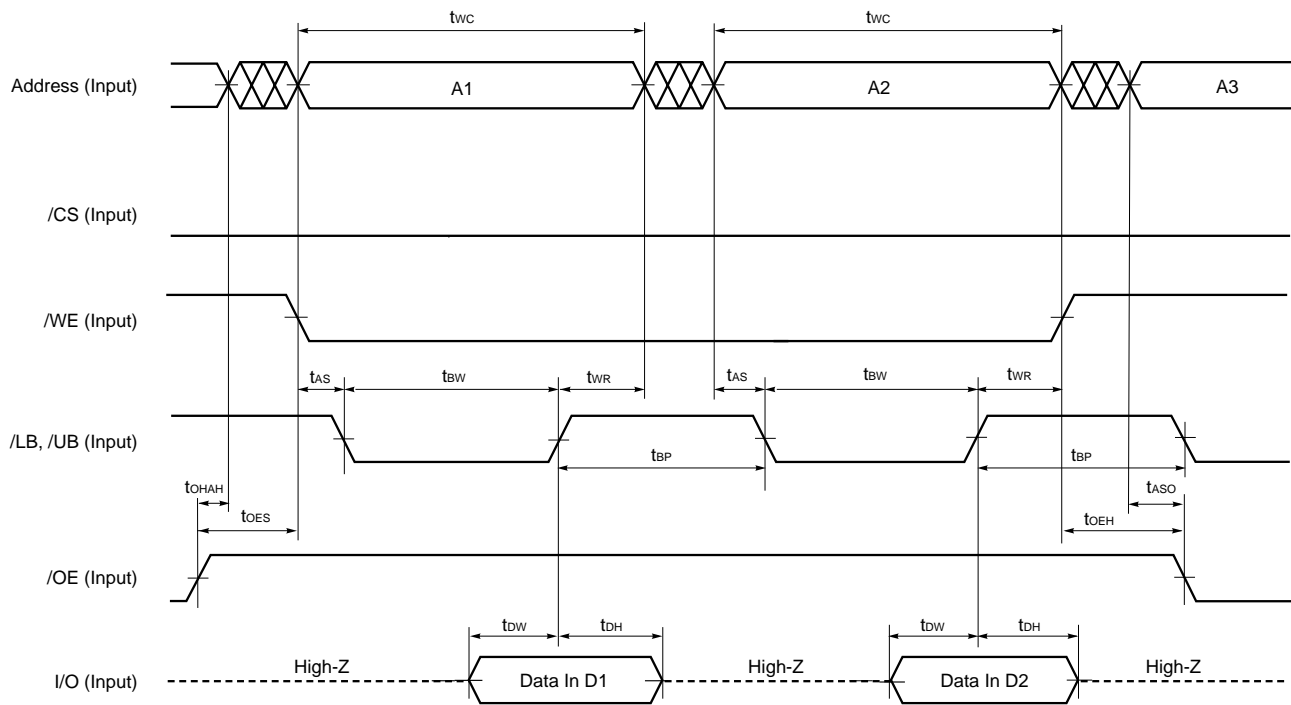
$t_{WC}$ $t_{WC}$

Address (Input) A1 A2 A3

/CS (Input)

/WE (Input)

$t_{AS}$ $t_{BW}$ $t_{WR}$ $t_{AS}$ $t_{BW}$ $t_{WR}$

/LB, /UB (Input)

$t_{BP}$ $t_{BP}$

$t_{OHAH}$

$t_{OES}$

$t_{ASO}$

$t_{OEH}$

/OE (Input)

$t_{DW}$ $t_{DH}$ $t_{DW}$ $t_{DH}$

I/O (Input) High-Z Data In D1 High-Z Data In D2 High-Z